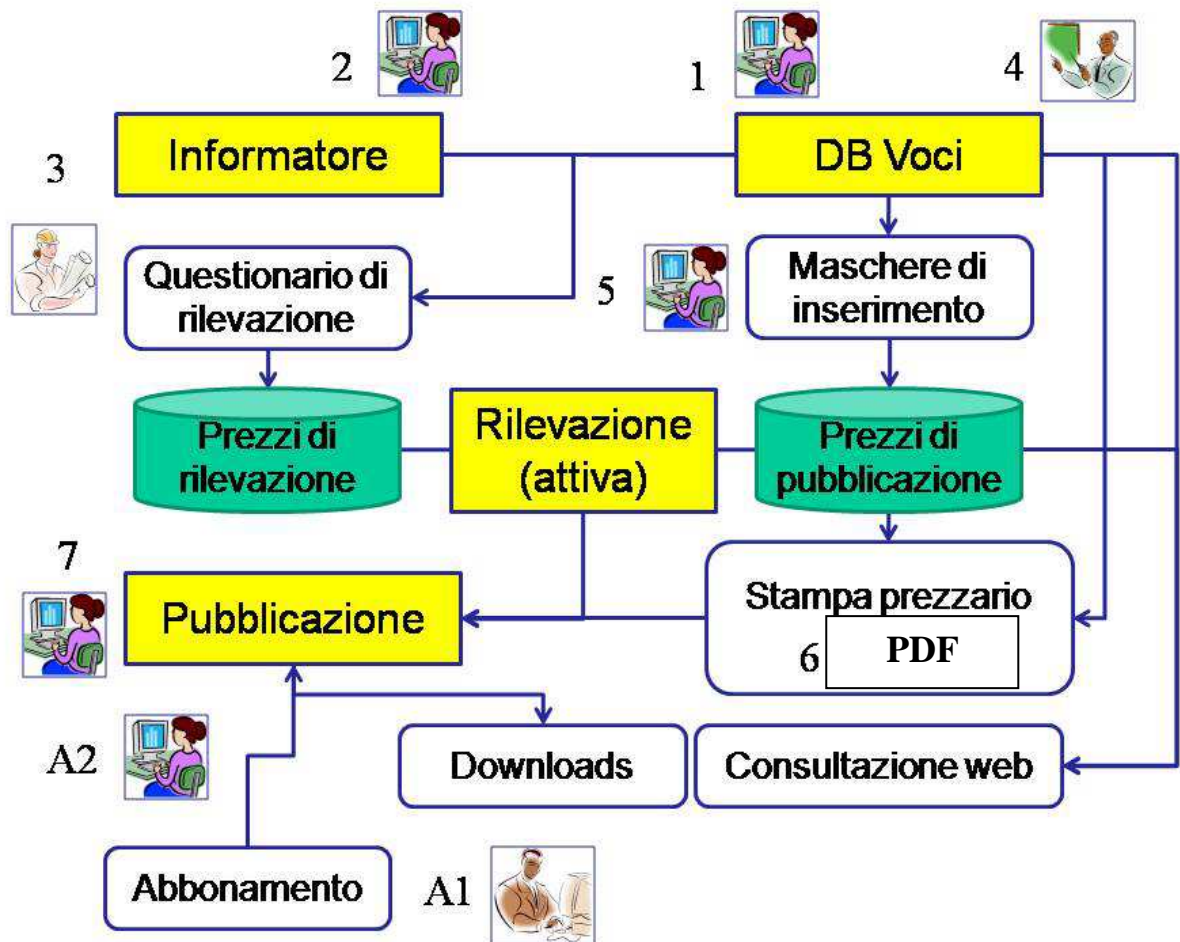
2

1

4

Informatore

DB Voci

3

Questionario di rilevazione

5

Maschere di inserimento

Prezzi di rilevazione

Rilevazione (attiva)

Prezzi di pubblicazione

7

Pubblicazione

Stampa prezzario

6 PDF

A2

Downloads

Consultazione web

Abbonamento

A1